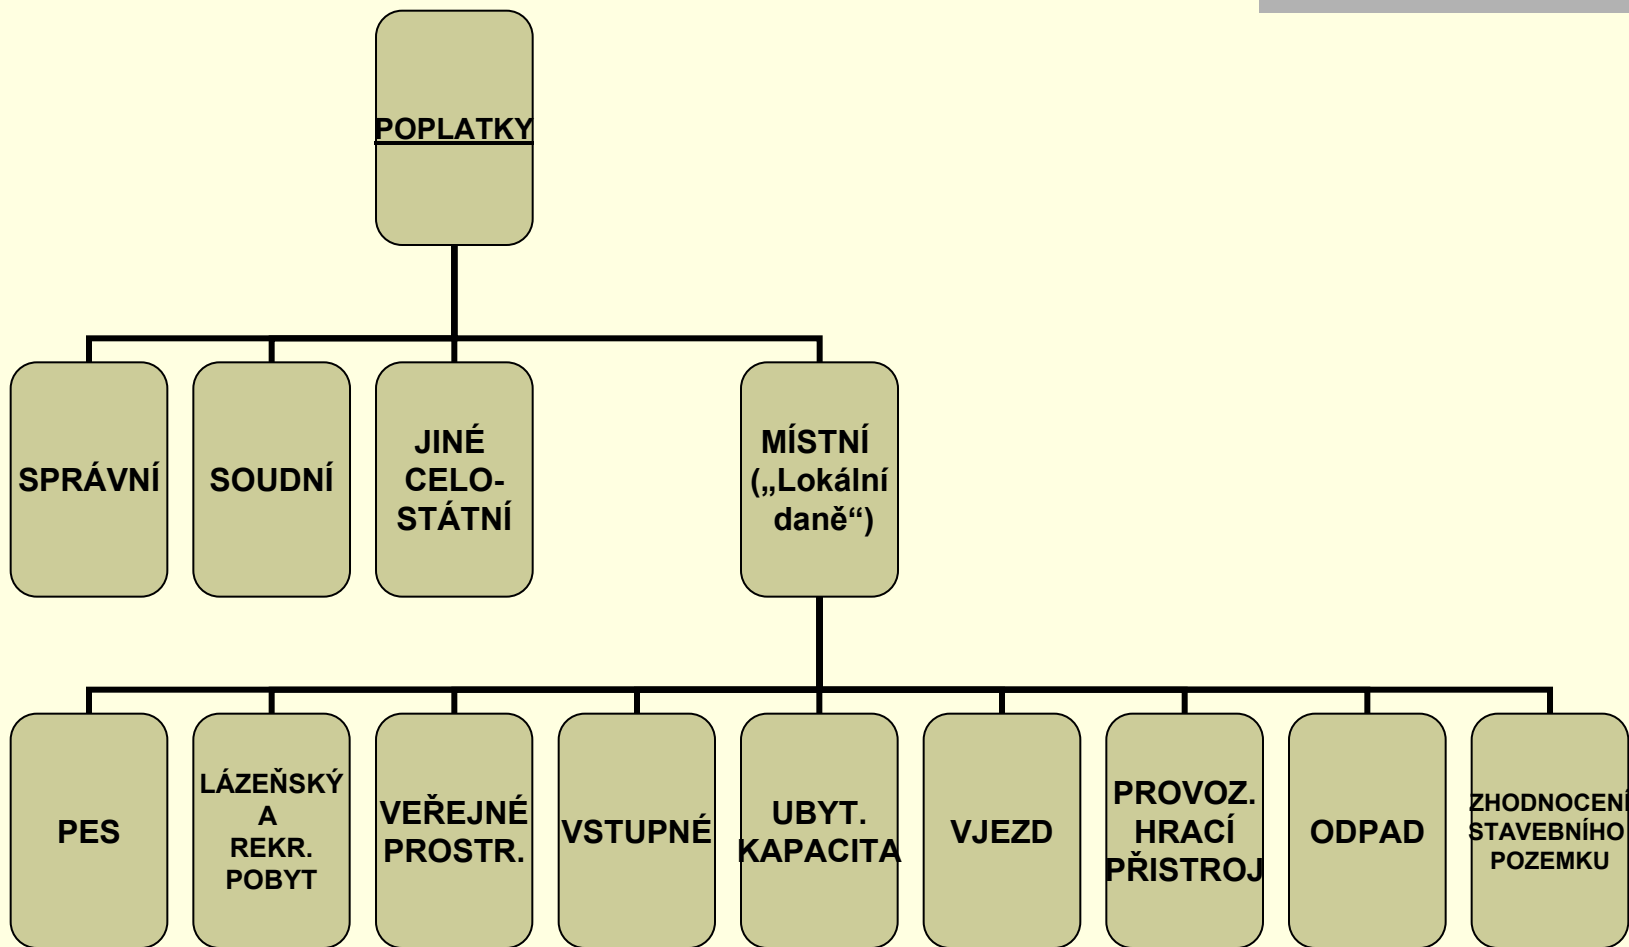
POPLATKY

SPRÁVNÍ

SOUDNÍ

JINÉ CELOSTÁTNÍ

MÍSTNÍ („Lokální daně“)

PES

LÁZEŇSKÝ A REKR. POBYT

VEŘEJNÉ PROSTR.

VSTUPNÉ

UBYT. KAPACITA

VJEZD

PROVOZ. HRACÍ PŘISTROJ

ODPAD

ZHODNOCENÍ STAVEBNÍHO POZEMKU